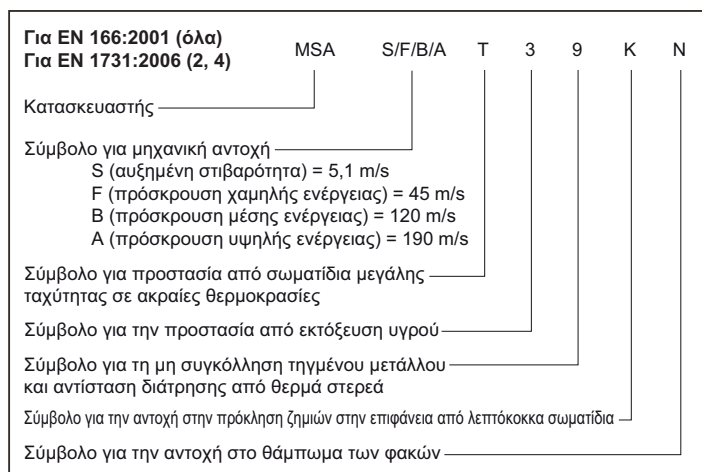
**Για EN 166:2001 (όλα)**
**Για EN 1731:2006 (2, 4)**

MSA S/F/B/A T 3 9 K N

Κατασκευαστής

Σύμβολο για μηχανική αντοχή
S (αυξημένη στιβαρότητα) = 5,1 m/s
F (πρόσκρουση χαμηλής ενέργειας) = 45 m/s
B (πρόσκρουση μέσης ενέργειας) = 120 m/s
A (πρόσκρουση υψηλής ενέργειας) = 190 m/s

Σύμβολο για προστασία από σωματίδια μεγάλης ταχύτητας σε ακραίες θερμοκρασίες

Σύμβολο για την προστασία από εκτόξευση υγρού

Σύμβολο για τη μη συγκόλληση τηγμένου μετάλλου και αντίσταση διάτρησης από θερμά στερεά

Σύμβολο για την αντοχή στην πρόκληση ζημιών στην επιφάνεια από λεπτόκοκκα σωματίδια

Σύμβολο για την αντοχή στο θάμπωμα των φακών